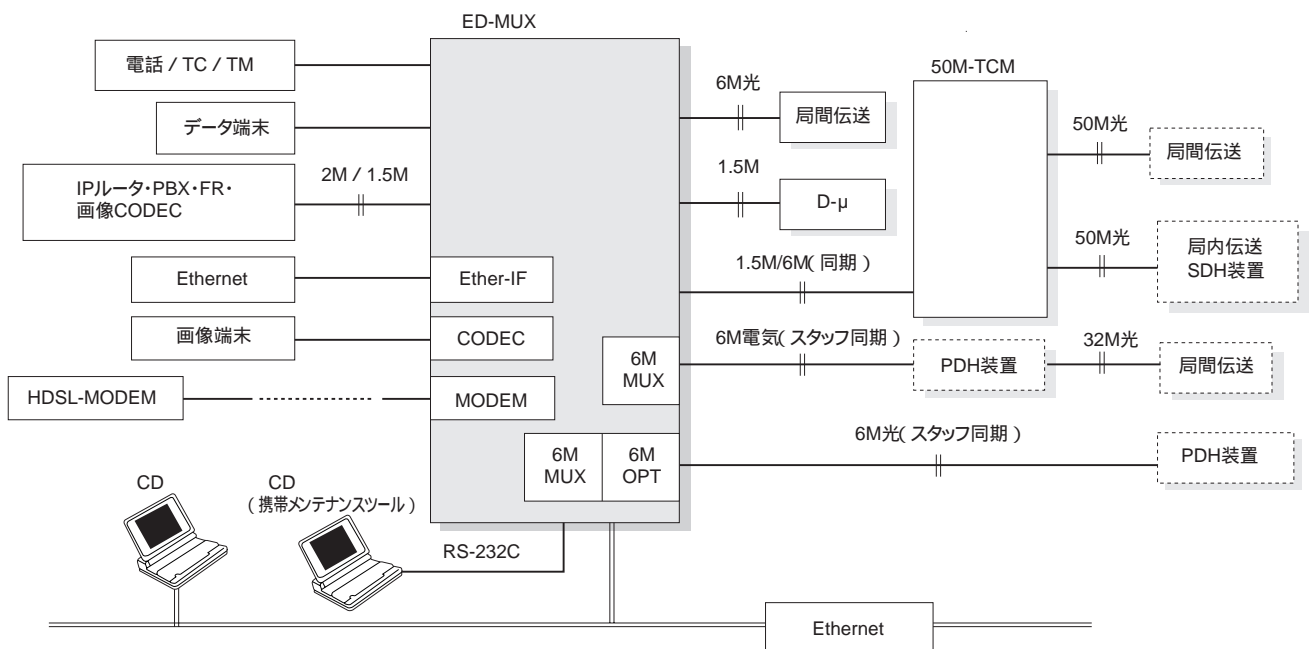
ED-MUX

電話 / TC / TM

データ端末

IPルータ・PBX・FR・画像CODEC

2M / 1.5M

Ethernet

Ether-IF

画像端末

CODEC

HDSL-MODEM

MODEM

6M MUX

6M MUX

6M OPT

6M光

局間伝送

1.5M

D-μ

50M-TCM

50M光

局間伝送

50M光

局内伝送 SDH装置

1.5M/6M(同期)

6M電気(スタッフ同期)

PDH装置

32M光

局間伝送

6M光(スタッフ同期)

PDH装置

CD

CD (携帯メンテナンスツール)

RS-232C

Ethernet